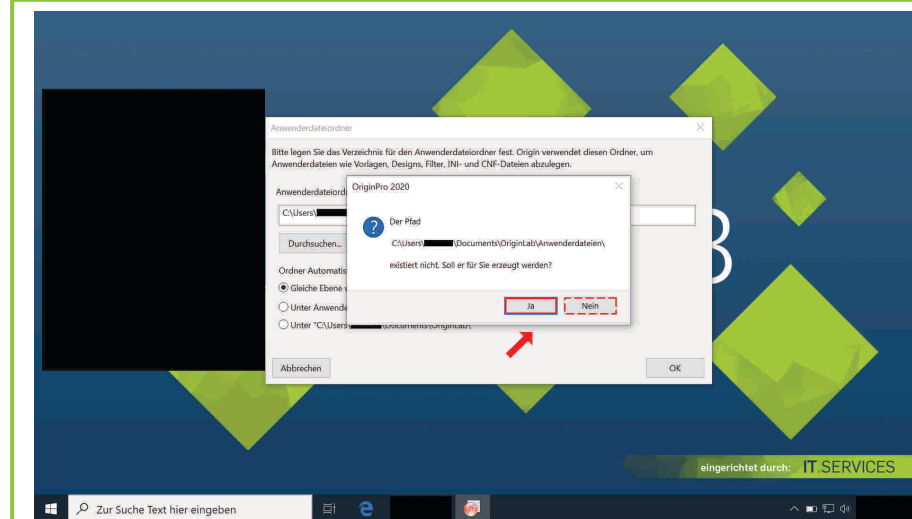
Anwenderdateiordner

Bitte legen Sie das Verzeichnis für den Anwenderdateiordner fest. Origin verwendet diesen Ordner, um Anwenderdateien wie Vorlagen, Designs, Filter, INI- und CNF-Dateien abzulegen.

Anwenderdateiord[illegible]

C:\Users\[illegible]

Durchsuchen...

Ordner Automatis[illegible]

Gleiche Ebene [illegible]

Unter Anwende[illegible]

Unter "C:\Users\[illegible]\Documents\OriginLab\"

Abbrechen

OK

OriginPro 2020

Der Pfad

C:\Users\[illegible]\Documents\OriginLab\Anwenderdateien\

existiert nicht. Soll er für Sie erzeugt werden?

Ja

Nein

eingerichtet durch: IT.SERVICES

Zur Suche Text hier eingeben